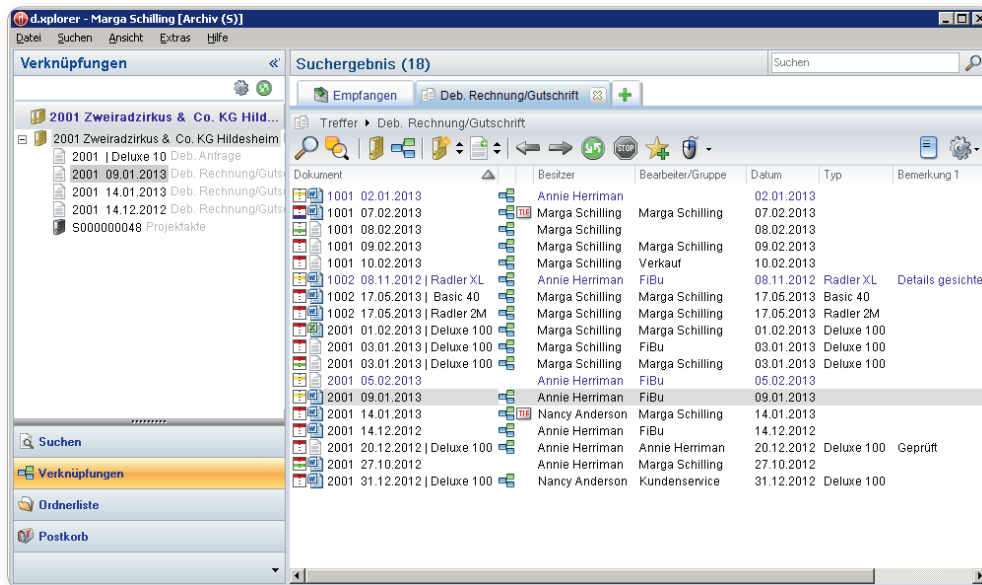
d.xplorer - Marga Schilling [Archiv (S)]

Datei Suchen Ansicht Extras Hilfe

Verknüpfungen «

2001 Zweiradzirkus & Co. KG Hild...

2001 Zweiradzirkus & Co. KG Hildesheim
2001 | Deluxe 10 Deb. Anfrage
2001 09.01.2013 Deb. Rechnung/Guts
2001 14.01.2013 Deb. Rechnung/Guts
2001 14.12.2012 Deb. Rechnung/Guts
S000000048 Projektakte

Suchen
Verknüpfungen
Ordnerliste
Postkorb

Suchergebnis (18)

Suchen

Empfangen | Deb. Rechnung/Gutschrift | +

Treffer ▸ Deb. Rechnung/Gutschrift

| Dokument | Besitzer | Bearbeiter/Gruppe | Datum | Typ | Bemerkung 1 |
|---|---|---|---|---|---|
| 1001 02.01.2013 | Annie Herriman | | 02.01.2013 | | |
| 1001 07.02.2013 | Marga Schilling | Marga Schilling | 07.02.2013 | | |
| 1001 08.02.2013 | Marga Schilling | | 08.02.2013 | | |
| 1001 09.02.2013 | Marga Schilling | Marga Schilling | 09.02.2013 | | |
| 1001 10.02.2013 | Marga Schilling | Verkauf | 10.02.2013 | | |
| 1002 08.11.2012 \| Radler XL | Annie Herriman | FiBu | 08.11.2012 | Radler XL | Details gesichte |
| 1002 17.05.2013 \| Basic 40 | Marga Schilling | Marga Schilling | 17.05.2013 | Basic 40 | |
| 1002 17.05.2013 \| Radler 2M | Marga Schilling | Marga Schilling | 17.05.2013 | Radler 2M | |
| 2001 01.02.2013 \| Deluxe 100 | Marga Schilling | Marga Schilling | 01.02.2013 | Deluxe 100 | |
| 2001 03.01.2013 \| Deluxe 100 | Marga Schilling | FiBu | 03.01.2013 | Deluxe 100 | |
| 2001 03.01.2013 \| Deluxe 100 | Marga Schilling | Marga Schilling | 03.01.2013 | Deluxe 100 | |
| 2001 05.02.2013 | Annie Herriman | FiBu | 05.02.2013 | | |
| 2001 09.01.2013 | Annie Herriman | FiBu | 09.01.2013 | | |
| 2001 14.01.2013 | Nancy Anderson | Marga Schilling | 14.01.2013 | | |
| 2001 14.12.2012 | Annie Herriman | FiBu | 14.12.2012 | | |
| 2001 20.12.2012 \| Deluxe 100 | Annie Herriman | Annie Herriman | 20.12.2012 | Deluxe 100 | Geprüft |
| 2001 27.10.2012 | Annie Herriman | Marga Schilling | 27.10.2012 | | |
| 2001 31.12.2012 \| Deluxe 100 | Nancy Anderson | Kundenservice | 31.12.2012 | Deluxe 100 | |